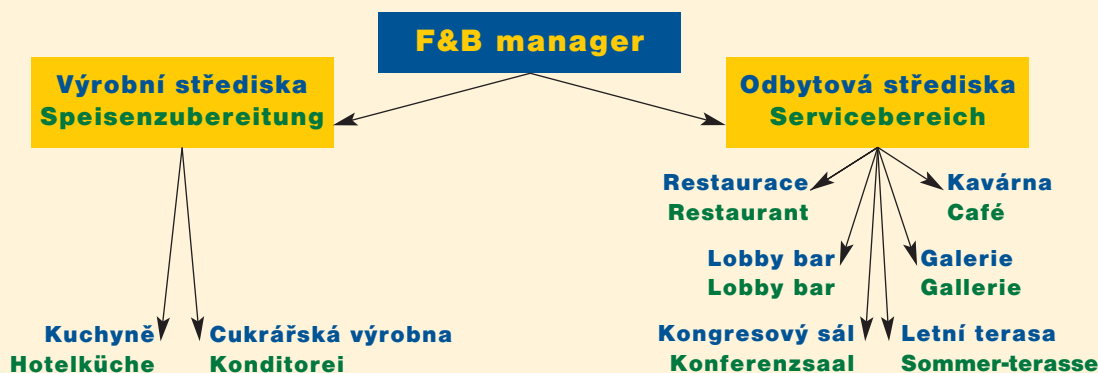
F&B manager

Výrobní střediska
Speisenzubereitung

Odbytová střediska
Servicebereich

Restaurace
Restaurant

Kavárna
Café

Lobby bar
Lobby bar

Galerie
Gallerie

Kuchyně
Hotelküche

Cukrářská výrobna
Konditorei

Kongresový sál
Konferenzsaal

Letní terasa
Sommer-terasse